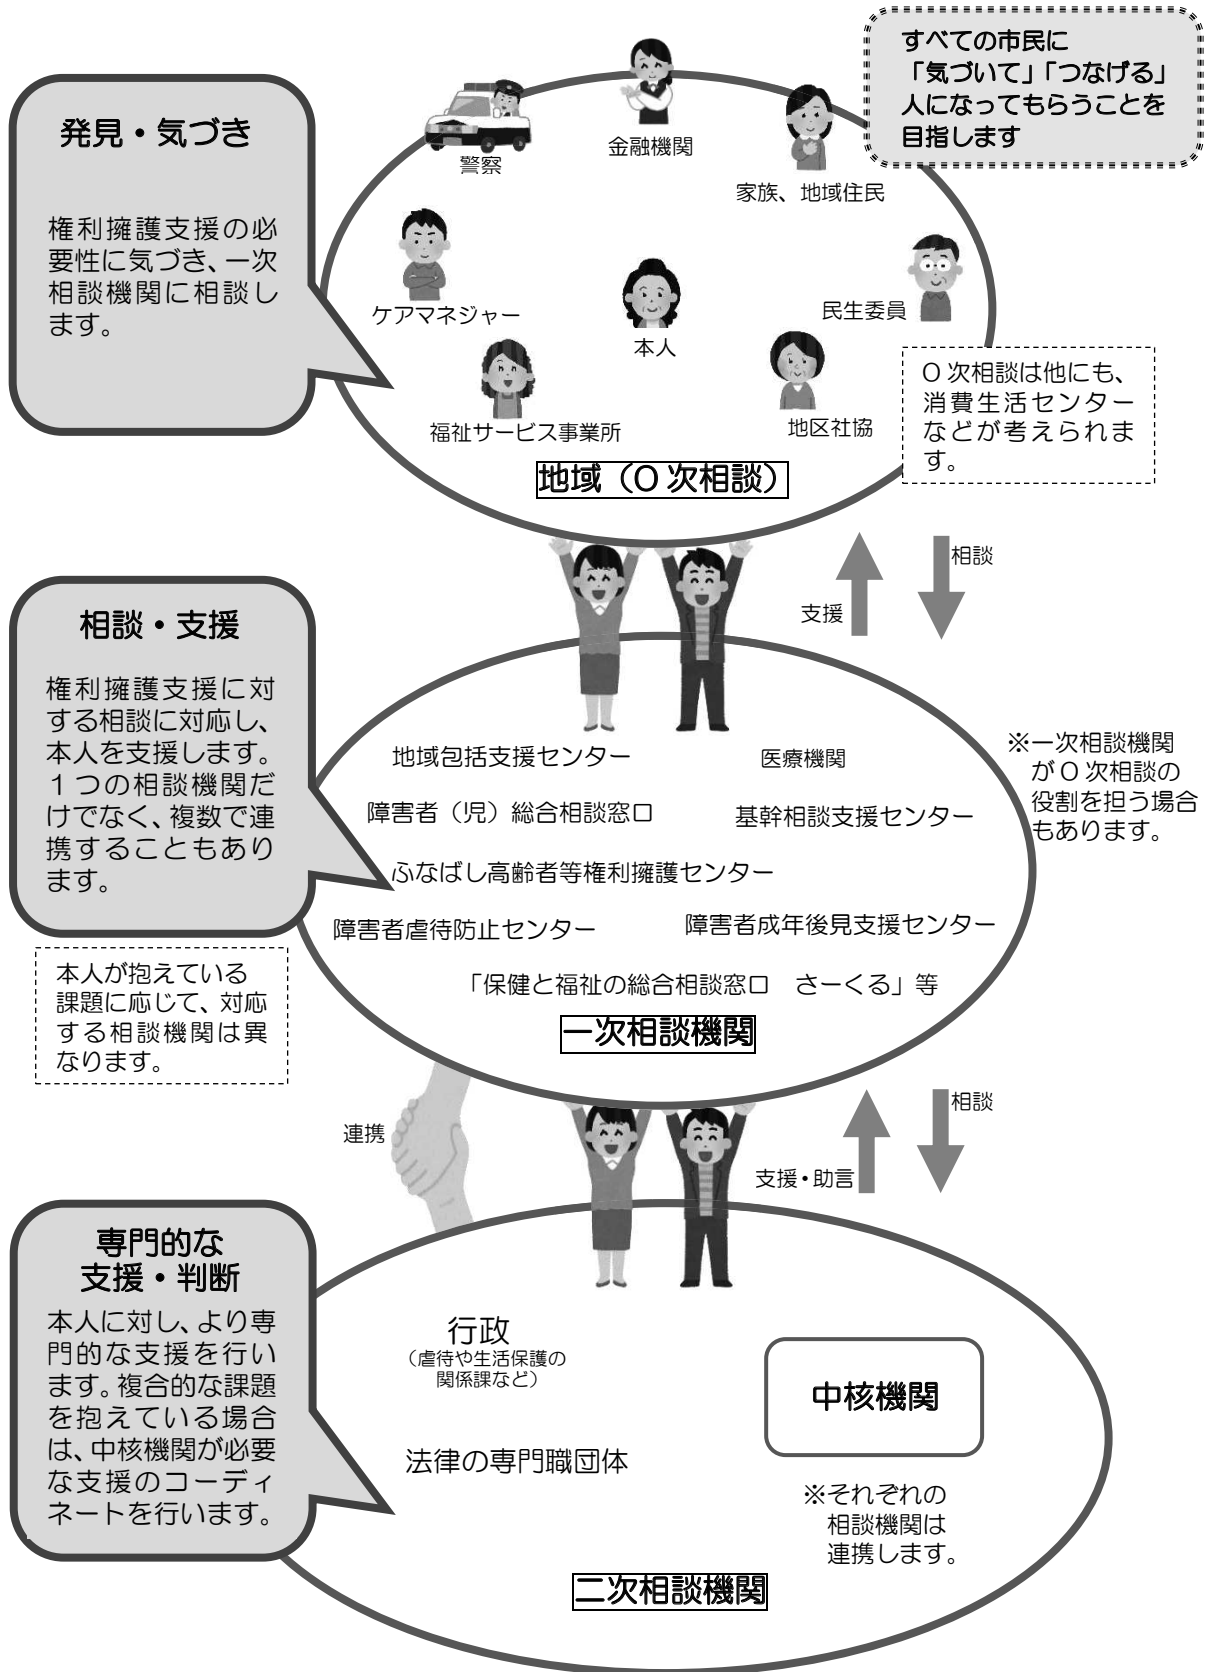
発見・気づき

権利擁護支援の必要性に気づき、一次相談機関に相談します。

すべての市民に「気づいて」「つなげる」人になってもらうことを目指します

警察

金融機関

家族、地域住民

ケアマネジャー

本人

民生委員

福祉サービス事業所

地区社協

0 次相談は他にも、消費生活センターなどが考えられます。

地域（0 次相談）

支援

相談

相談・支援

権利擁護支援に対する相談に対応し、本人を支援します。1つの相談機関だけでなく、複数で連携することもあります。

地域包括支援センター

医療機関

障害者（児）総合相談窓口

基幹相談支援センター

ふなばし高齢者等権利擁護センター

障害者虐待防止センター

障害者成年後見支援センター

「保健と福祉の総合相談窓口　さーくる」等

一次相談機関

※一次相談機関が 0 次相談の役割を担う場合もあります。

本人が抱えている課題に応じて、対応する相談機関は異なります。

連携

支援・助言

相談

専門的な支援・判断

本人に対し、より専門的な支援を行います。複合的な課題を抱えている場合は、中核機関が必要な支援のコーディネートを行います。

行政
（虐待や生活保護の関係課など）

中核機関

法律の専門職団体

※それぞれの相談機関は連携します。

二次相談機関